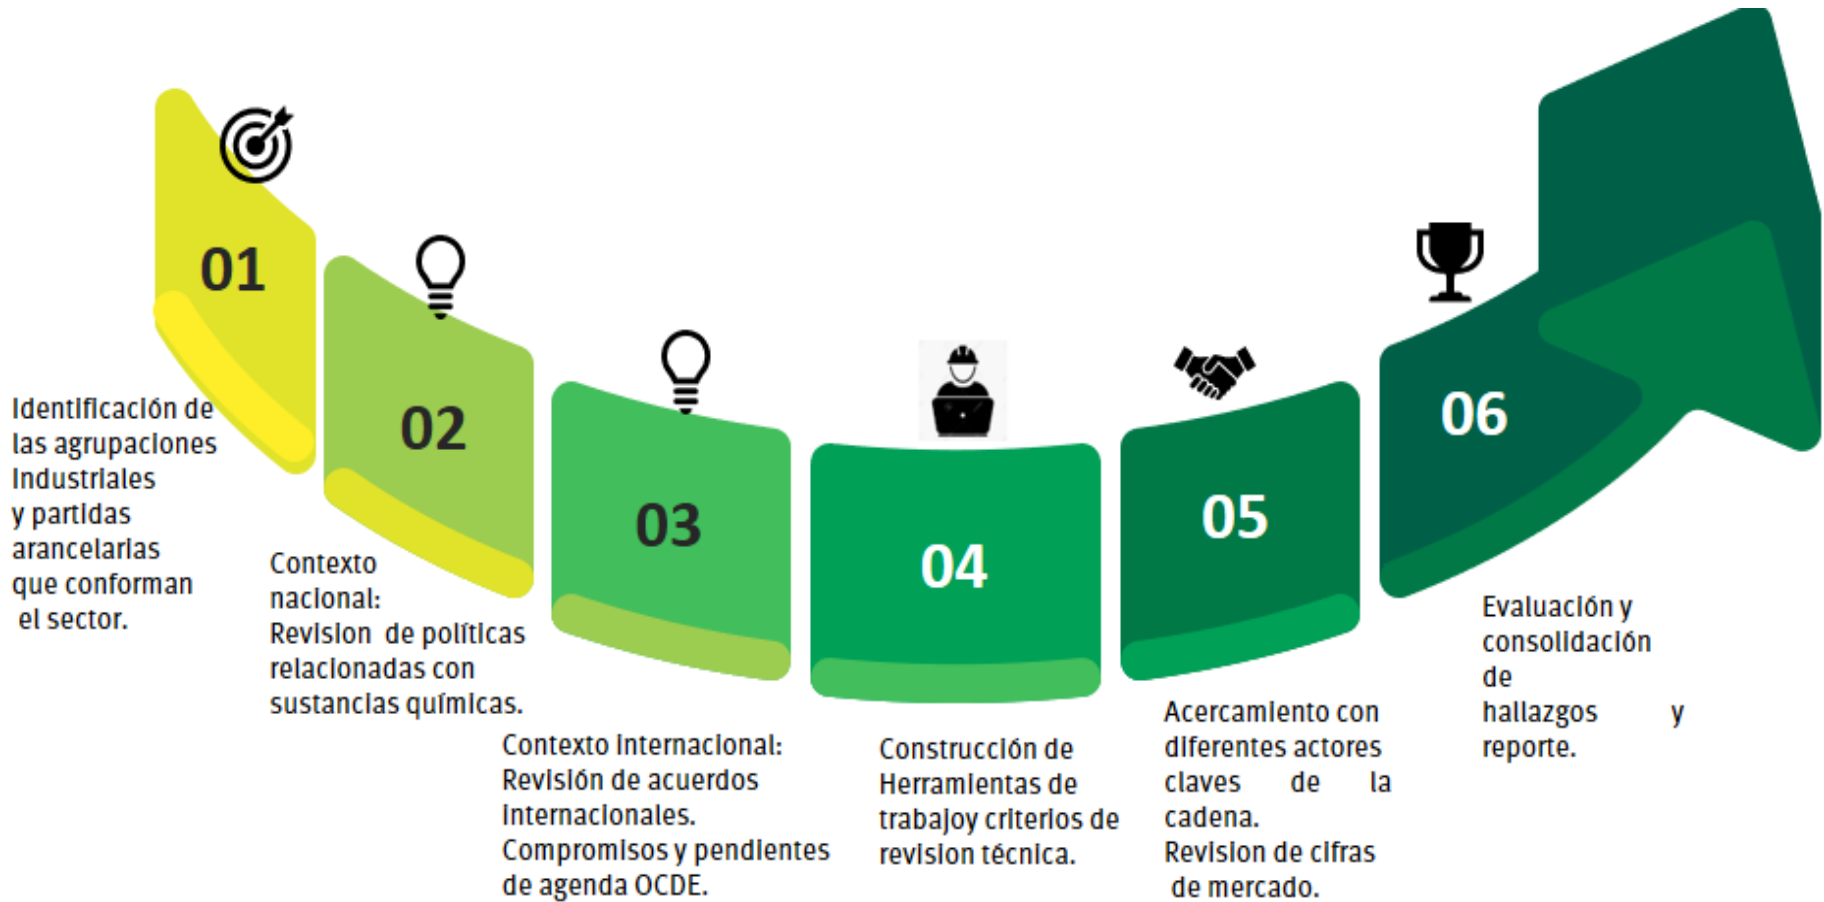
01

Identificación de las agrupaciones Industriales y partidas arancelarias que conforman el sector.

02

Contexto nacional:
Revision de políticas relacionadas con sustancias químicas.

03

Contexto internacional:
Revisión de acuerdos internacionales.
Compromisos y pendientes de agenda OCDE.

04

Construcción de Herramientas de trabajoy criterios de revision técnica.

05

Acercamiento con diferentes actores claves de la cadena.
Revision de cifras de mercado.

06

Evaluación y consolidación de hallazgos y reporte.